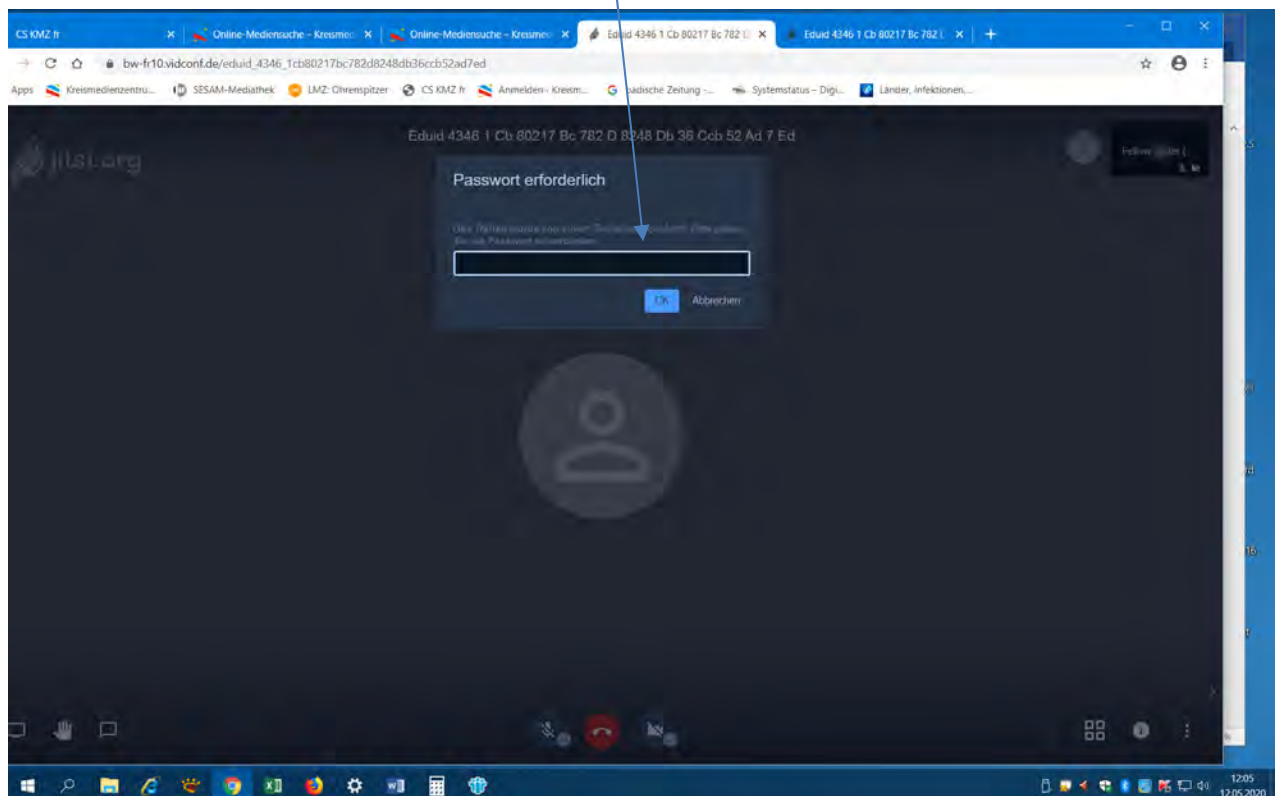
CS KMZ fr ×
Online-Mediensuche - Kreismed ×
Online-Mediensuche - Kreismed ×
Eduid 4346 1 Cb 80217 Bc 782 D ×
Eduid 4346 1 Cb 80217 Bc 782 D ×

bw-fr10.vidconf.de/eduid_4346_1cb80217bc782d8248db36ccb52ad7ed

Apps Kreismedienzentru... SESAM-Mediathek LMZ: Ohrenspitzer CS KMZ fr Anmelden - Kreism... Badische Zeitung -... Systemstatus – Digi... Länder, Infektionen,...

jitsi.org

Eduid 4346 1 Cb 80217 Bc 782 D 8248 Db 36 Ccb 52 Ad 7 Ed

Passwort erforderlich

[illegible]

OK Abbrechen

12:05
12.05.2020